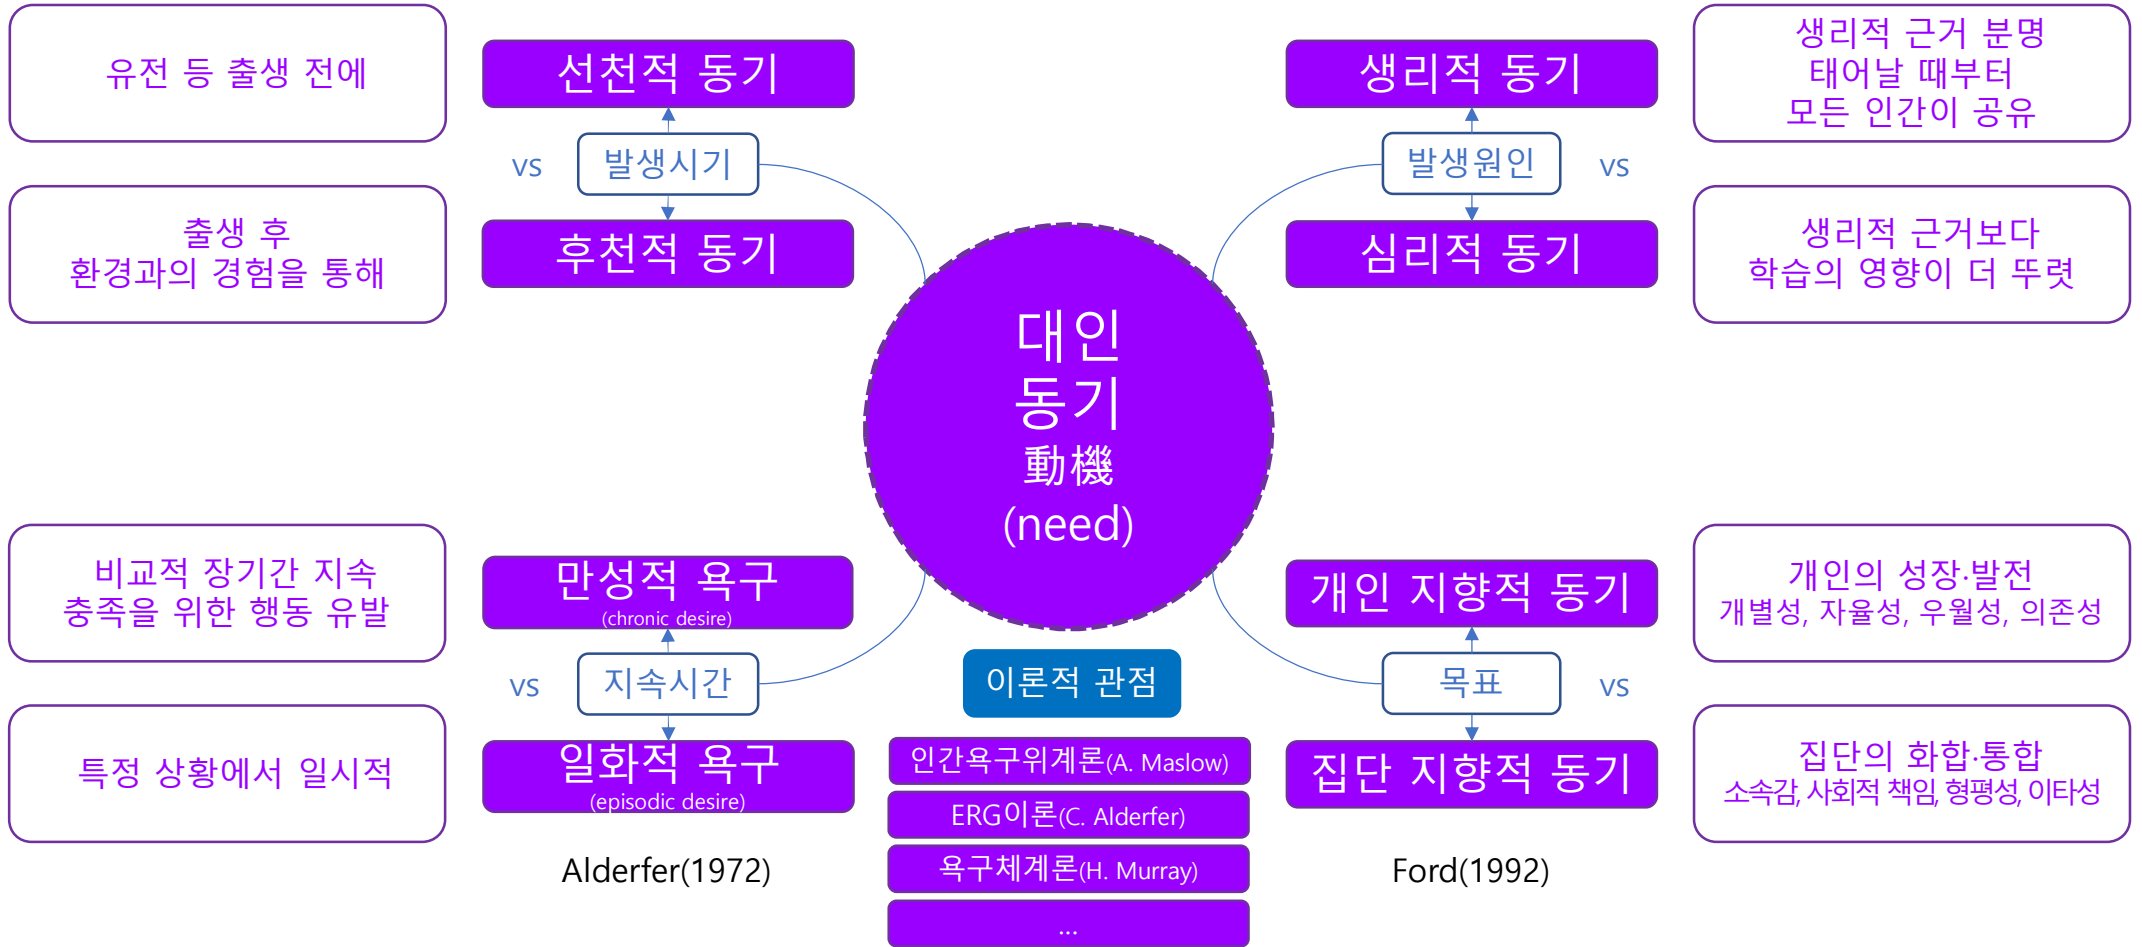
유전 등 출생 전에

선천적 동기

vs

발생시기

후천적 동기

출생 후
환경과의 경험을 통해

생리적 근거 분명
태어날 때부터
모든 인간이 공유

생리적 동기

발생원인

vs

심리적 동기

생리적 근거보다
학습의 영향이 더 뚜렷

대인
동기
動機
(need)

비교적 장기간 지속
충족을 위한 행동 유발

만성적 욕구
(chronic desire)

vs

지속시간

일화적 욕구
(episodic desire)

특정 상황에서 일시적

Alderfer(1972)

이론적 관점

인간욕구위계론(A. Maslow)

ERG이론(C. Alderfer)

욕구체계론(H. Murray)

...

개인 지향적 동기

목표

vs

집단 지향적 동기

Ford(1992)

개인의 성장·발전
개별성, 자율성, 우월성, 의존성

집단의 화합·통합
소속감, 사회적 책임, 형평성, 이타성